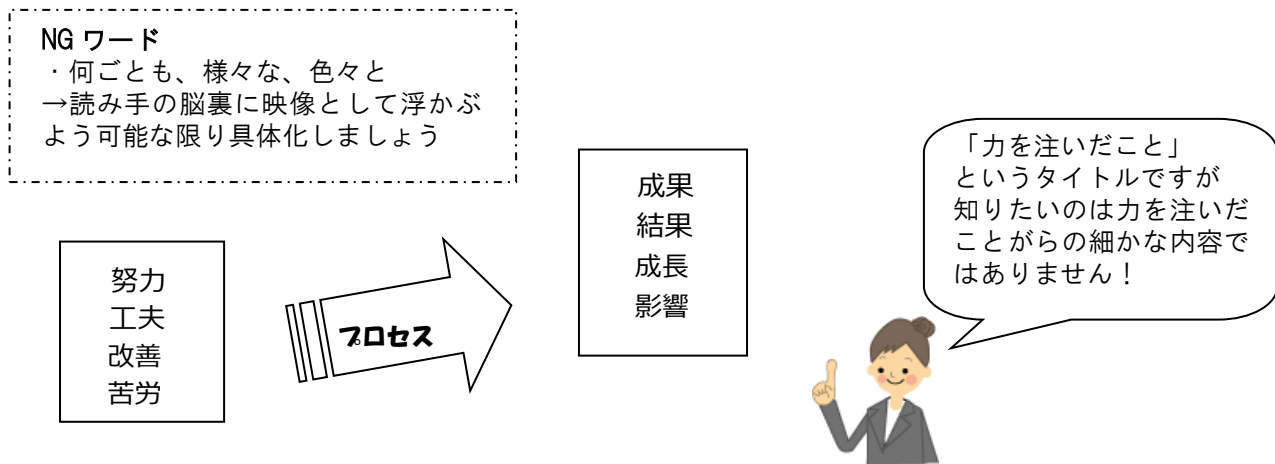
NG ワード
・何ごとも、様々な、色々と
→読み手の脳裏に映像として浮かぶよう可能な限り具体化しましょう

努力
工夫
改善
苦労

プロセス

成果
結果
成長
影響

「力を注いだこと」というタイトルですが知りたいのは力を注いだことがらの細かな内容ではありません！